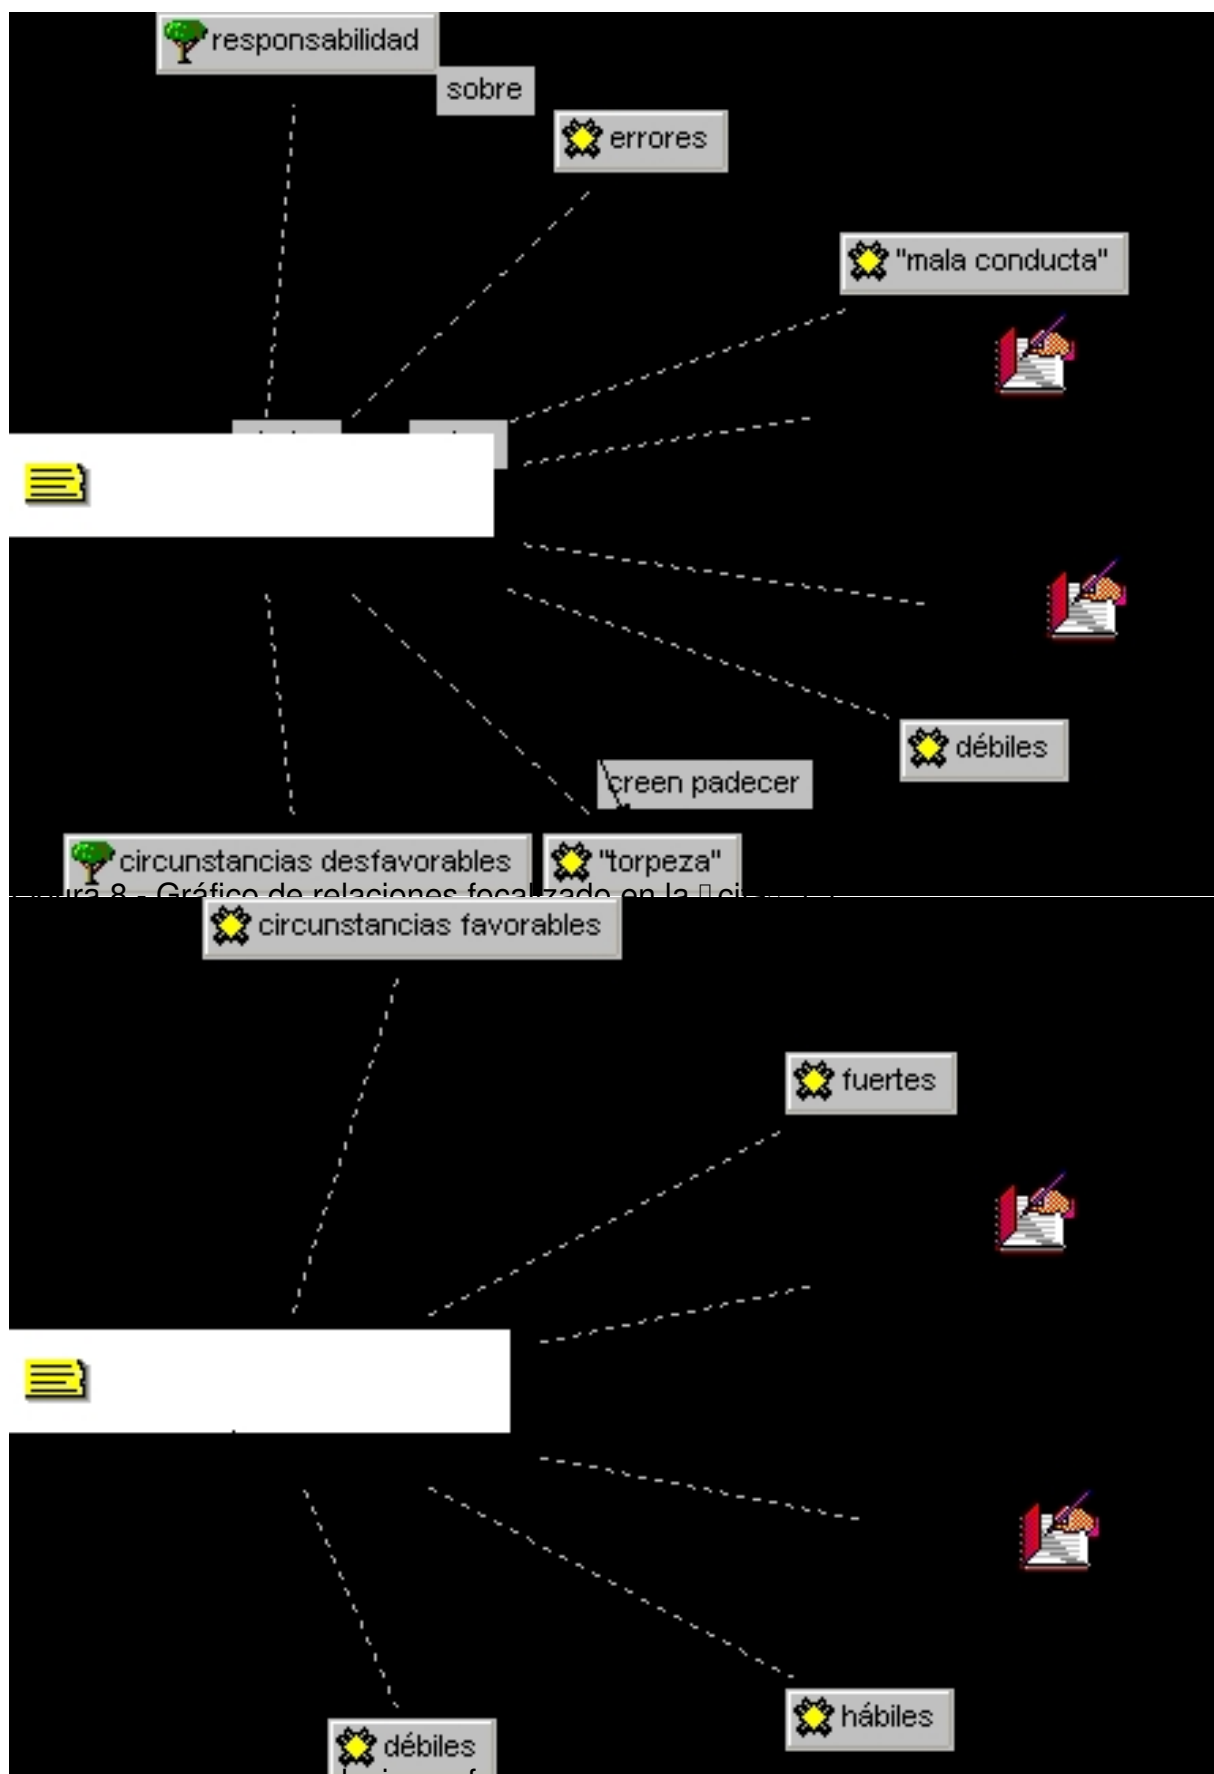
responsabilidad

sobre

errores

"mala conducta"

débiles

creen padecer

circunstancias desfavorables

"torpeza"

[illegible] 8 - Gráfico de relaciones focalizado en la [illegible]

circunstancias favorables

fuertes

hábiles

débiles

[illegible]